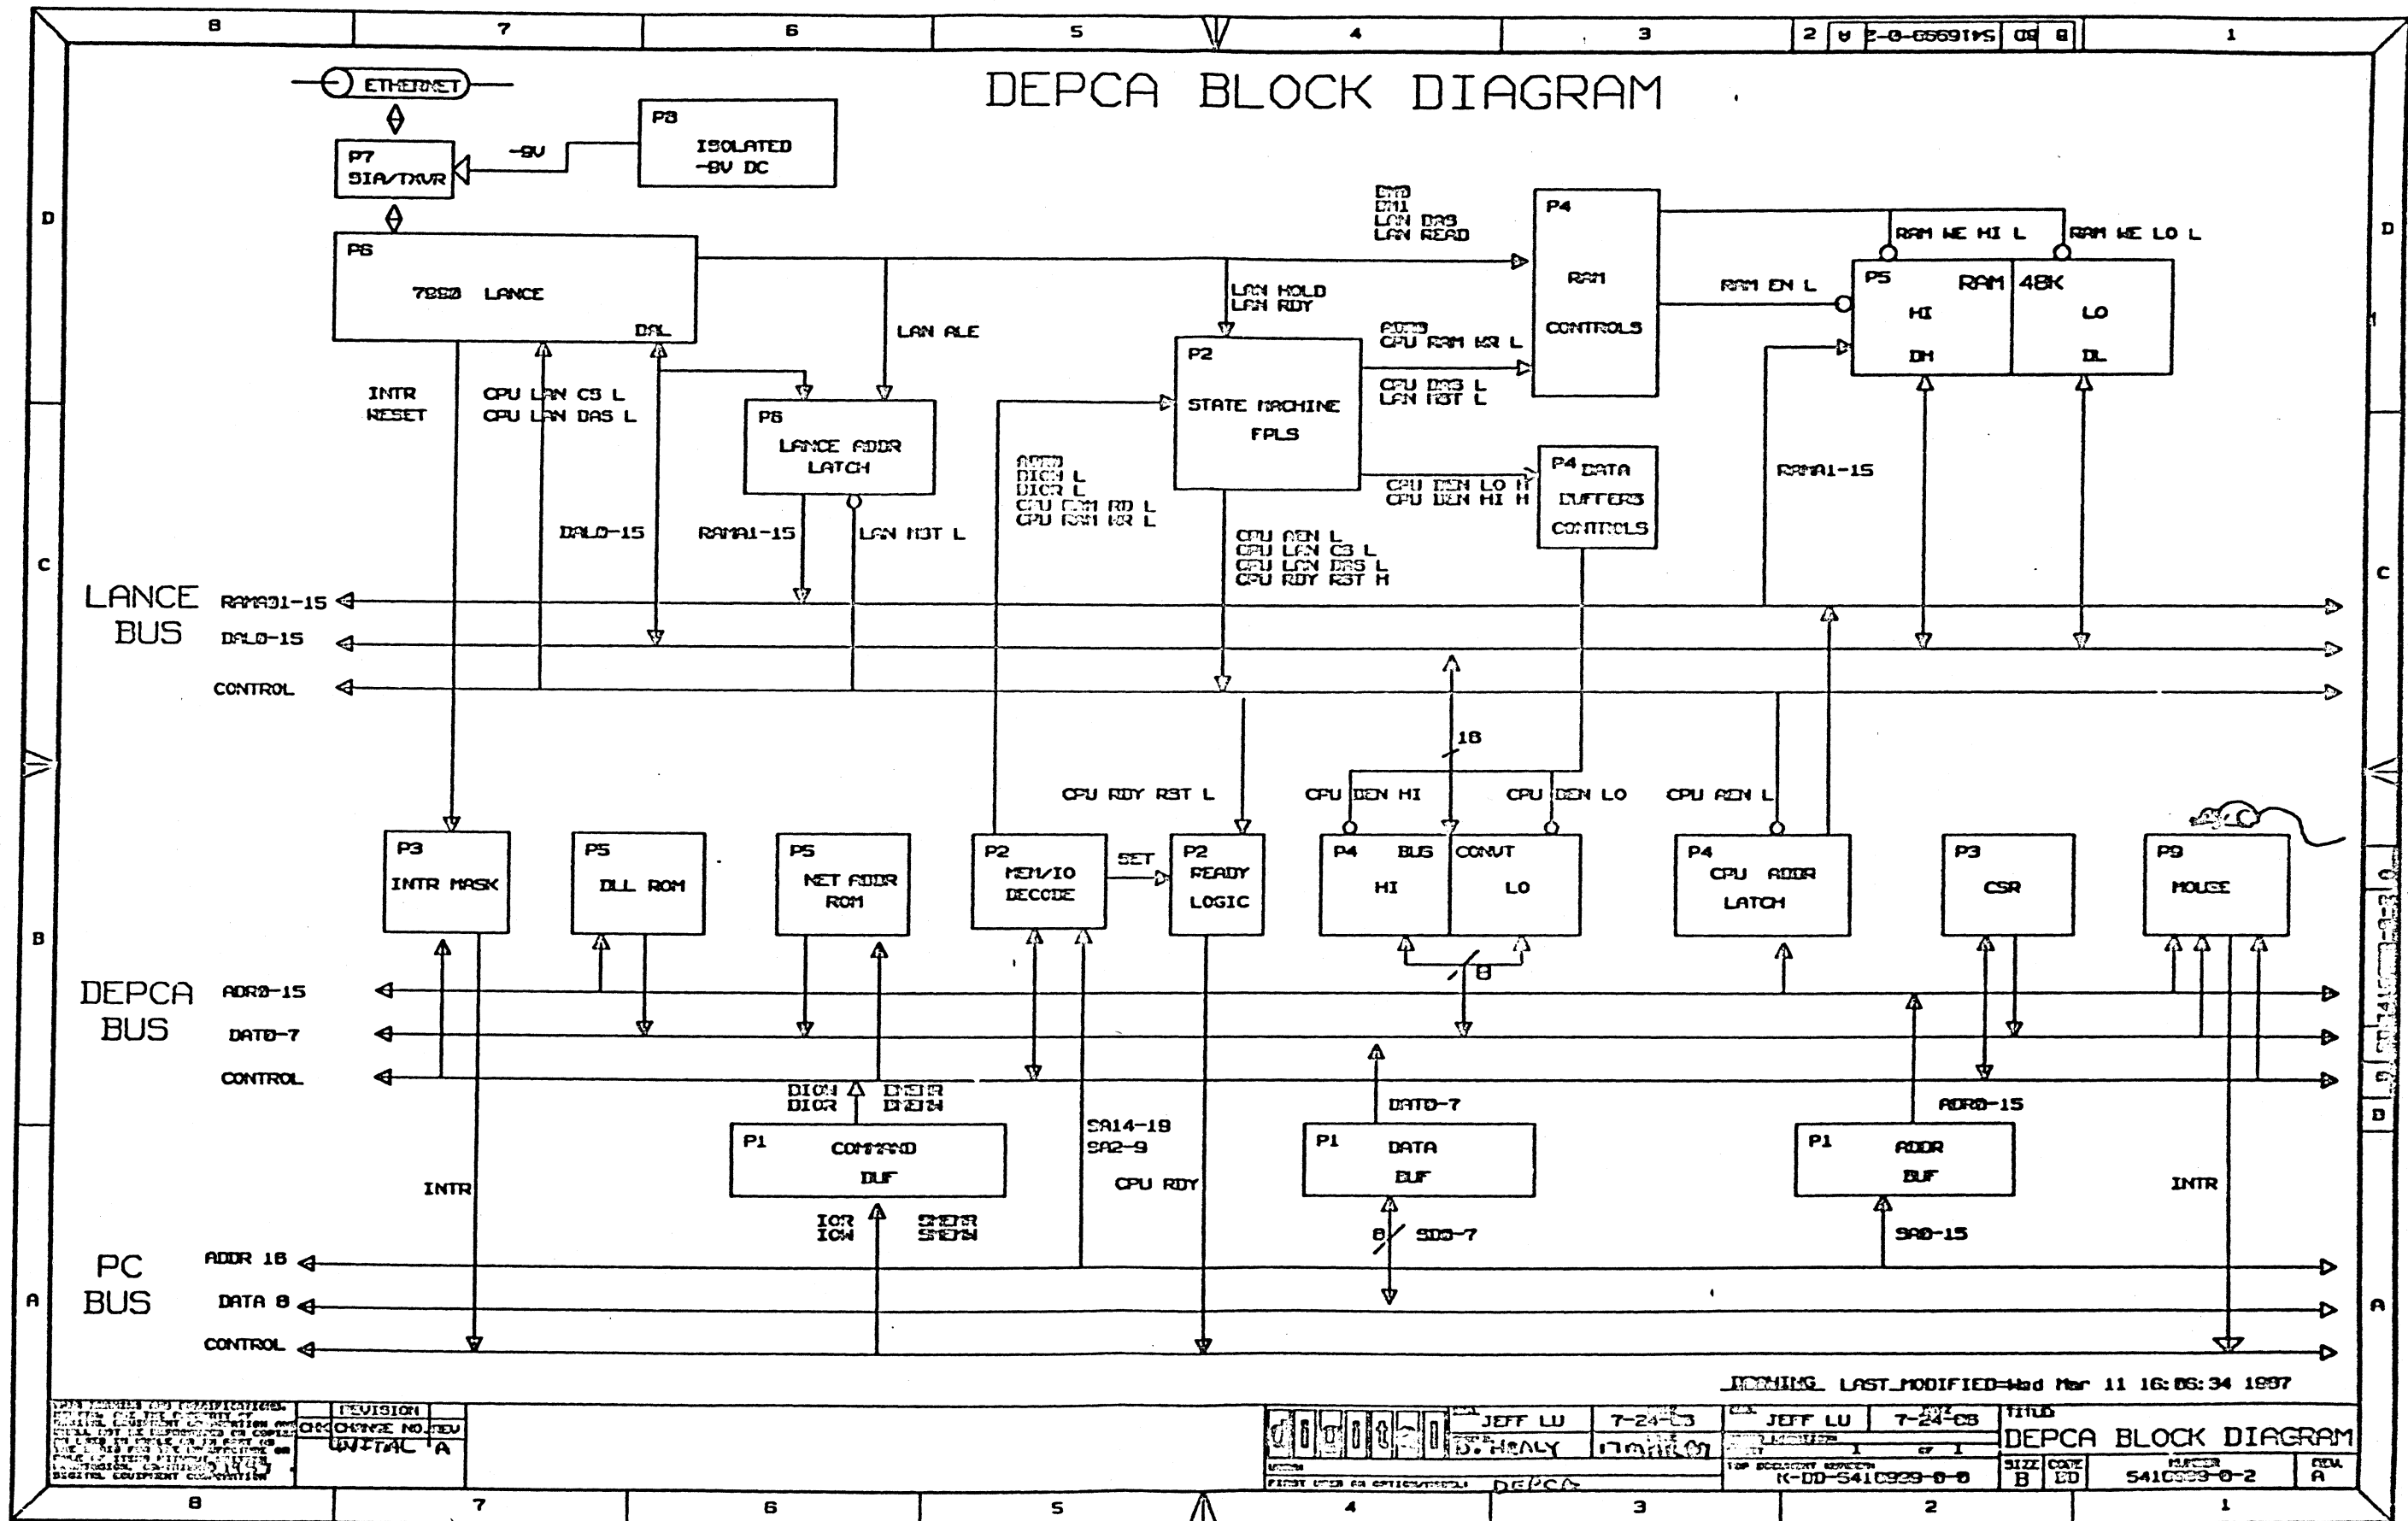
8 7 6 5 4 3 2 1

DEPCA BLOCK DIAGRAM

ETHERNET

P7 SIA/TXVR

-9V

P8 ISOLATED -9V DC

P6 7990 LANCE DAL

INTR RESET

CPU LAN CS L
CPU LAN DAS L

P6 LANCE ADDR LATCH

LAN ALE

DAL0-15

RAMA1-15

LAN RST L

LAN HOLD
LAN RDY

P2 STATE MACHINE FPLS

ADR0
DIOR L
DIOR L
CPU CAM RD L
CPU RAM WR L

CPU AEN L
CPU LAN CS L
CPU LAN DAS L
CPU RDY RST H

EM0
EM1
LAN DAS
LAN READ

P4 RAM CONTROLS

ADR0
CPU RAM WR L

CPU DAS L
LAN RST L

CPU DEN LO H
CPU DEN HI H

P4 DATA BUFFERS CONTROLS

RAM EN L

RAM WE HI L
RAM WE LO L

P5 RAM 48K
HI DH
LO DL

RAMA1-15

LANCE BUS
RAMA01-15
DAL0-15
CONTROL

16

CPU RDY RST L

CPU DEN HI
CPU DEN LO
CPU AEN L

P3 INTR MASK

P5 DLL ROM

P5 NET ADDR ROM

P2 MEM/IO DECODE

SET

P2 READY LOGIC

P4 BUS CONVT
HI LO

P4 CPU ADDR LATCH

P3 CSR

P9 MOUSE

8

DEPCA BUS
ADR0-15
DAT0-7
CONTROL

DIOW
DIOR
DMEMR
DMEMW

P1 COMMAND BUF

SA14-19
SA2-9

CPU RDY

DAT0-7

P1 DATA BUF

8 SD0-7

ADR0-15

P1 ADDR BUF

SA0-15

INTR

INTR

IOR
IOW
SMEMR
SMEMW

PC BUS
ADDR 16
DATA 8
CONTROL

DEPCA ... LAST_MODIFIED=Wed Mar 11 16:06:34 1987

REVISION
CHANGE NO. REV
INITIAL A

JEFF LU 7-24-83
D. HEALY
JEFF LU 7-24-86
1 OF 1
K-DD-541C929-0-0
DEPCA

TITLE DEPCA BLOCK DIAGRAM
SIZE B CODE DD NUMBER 541C929-0-2 REV A

D C B A